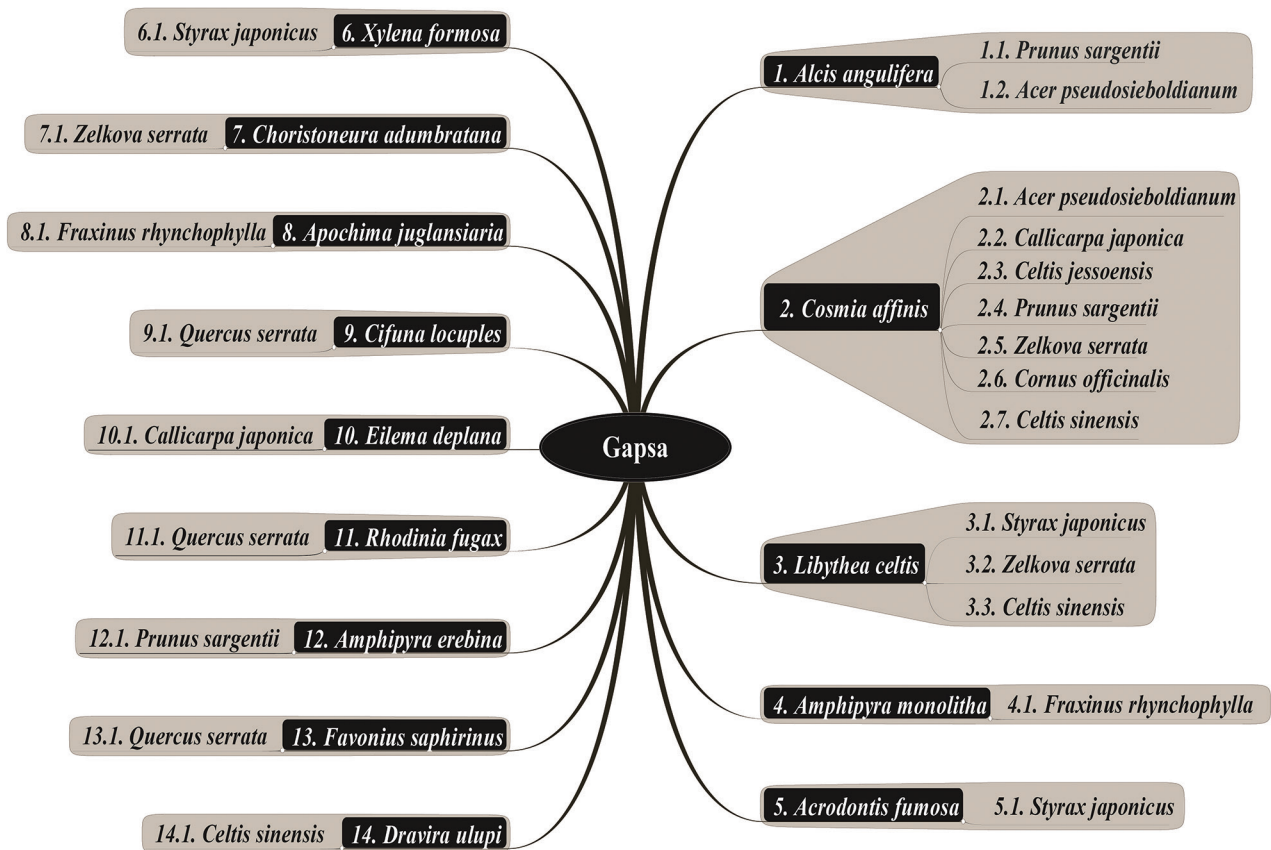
Gapsa

1. Alcis angulifera
1.1. Prunus sargentii
1.2. Acer pseudosieboldianum

2. Cosmia affinis
2.1. Acer pseudosieboldianum
2.2. Callicarpa japonica
2.3. Celtis jessoensis
2.4. Prunus sargentii
2.5. Zelkova serrata
2.6. Cornus officinalis
2.7. Celtis sinensis

3. Libythea celtis
3.1. Styrax japonicus
3.2. Zelkova serrata
3.3. Celtis sinensis

4. Amphipyra monolitha
4.1. Fraxinus rhynchophylla

5. Acrodontis fumosa
5.1. Styrax japonicus

6. Xylena formosa
6.1. Styrax japonicus

7. Choristoneura adumbratana
7.1. Zelkova serrata

8. Apochima juglansiaria
8.1. Fraxinus rhynchophylla

9. Cifuna locuples
9.1. Quercus serrata

10. Eilema deplana
10.1. Callicarpa japonica

11. Rhodinia fugax
11.1. Quercus serrata

12. Amphipyra erebina
12.1. Prunus sargentii

13. Favonius saphirinus
13.1. Quercus serrata

14. Dravira ulupi
14.1. Celtis sinensis